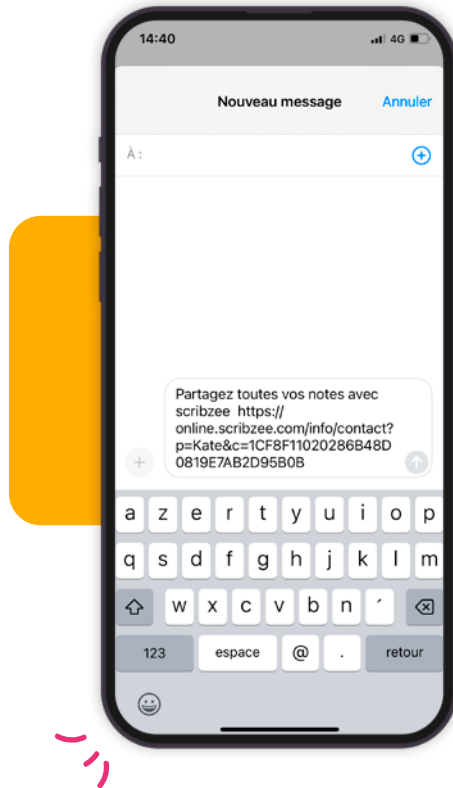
14:40

4G

Nouveau message

Annuler

À :

Partagez toutes vos notes avec scribzee https://online.scribzee.com/info/contact?p=Kate&c=1CF8F11020286B48D0819E7AB2D95B0B

a z e r t y u i o p

q s d f g h j k l m

w x c v b n ´

123 espace @ . retour